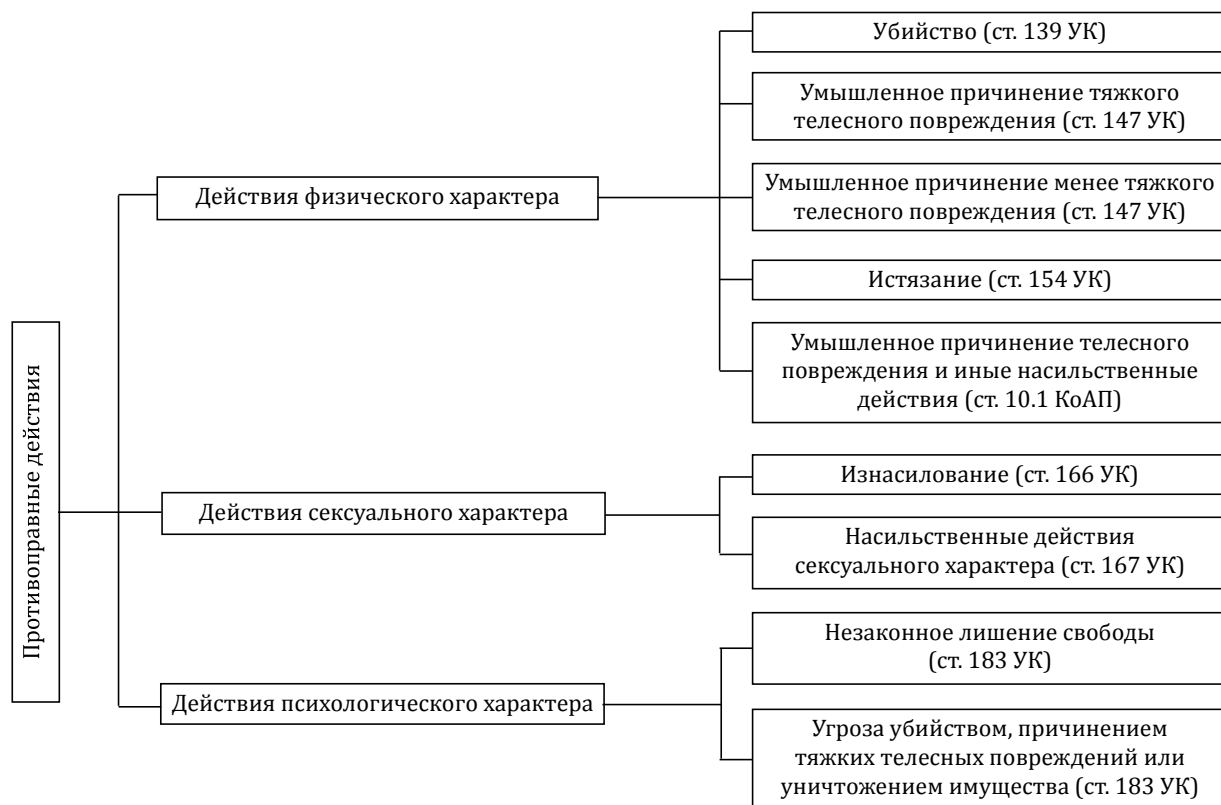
Противоправные действия

Действия физического характера

Убийство (ст. 139 УК)

Умышленное причинение тяжкого телесного повреждения (ст. 147 УК)

Умышленное причинение менее тяжкого телесного повреждения (ст. 147 УК)

Истязание (ст. 154 УК)

Умышленное причинение телесного повреждения и иные насильственные действия (ст. 10.1 КоАП)

Действия сексуального характера

Изнасилование (ст. 166 УК)

Насильственные действия сексуального характера (ст. 167 УК)

Действия психологического характера

Незаконное лишение свободы (ст. 183 УК)

Угроза убийством, причинением тяжких телесных повреждений или уничтожением имущества (ст. 183 УК)